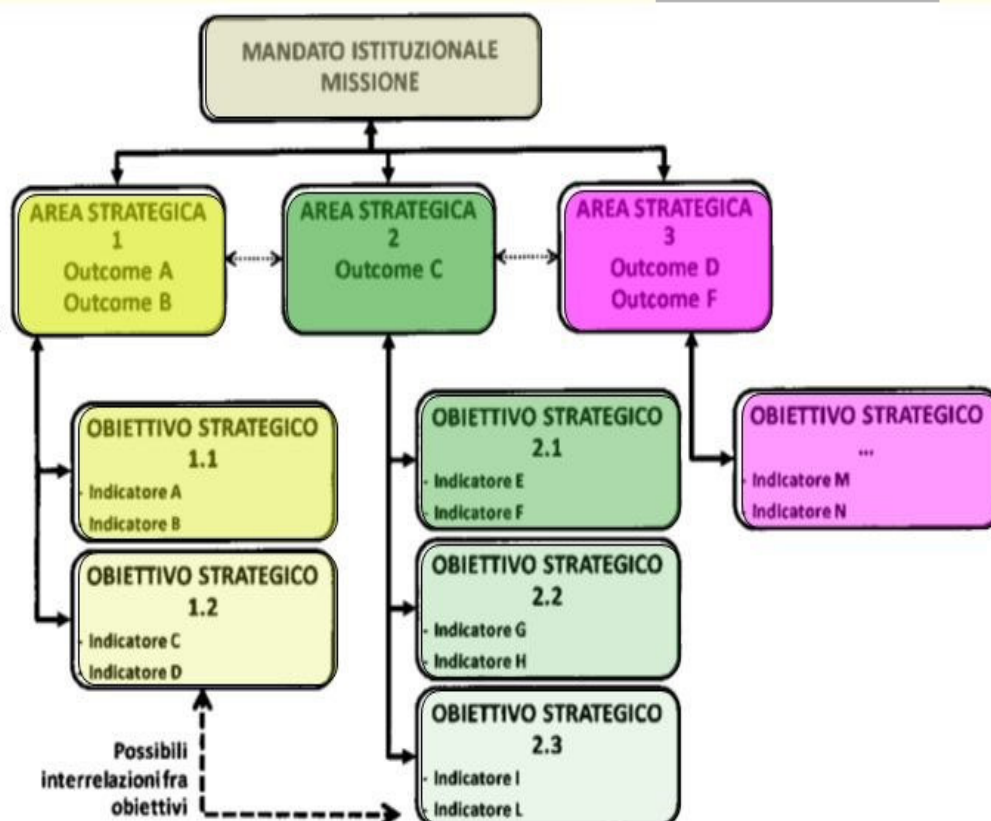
MANDATO ISTITUZIONALE
MISSIONE

AREA STRATEGICA
1
Outcome A
Outcome B

AREA STRATEGICA
2
Outcome C

AREA STRATEGICA
3
Outcome D
Outcome F

OBIETTIVO STRATEGICO
1.1
- Indicatore A
- Indicatore B

OBIETTIVO STRATEGICO
1.2
- Indicatore C
- Indicatore D

OBIETTIVO STRATEGICO
2.1
- Indicatore E
- Indicatore F

OBIETTIVO STRATEGICO
2.2
- Indicatore G
- Indicatore H

OBIETTIVO STRATEGICO
2.3
- Indicatore I
- Indicatore L

OBIETTIVO STRATEGICO
...
- Indicatore M
- Indicatore N

Possibili
interrelazioni fra
obiettivi